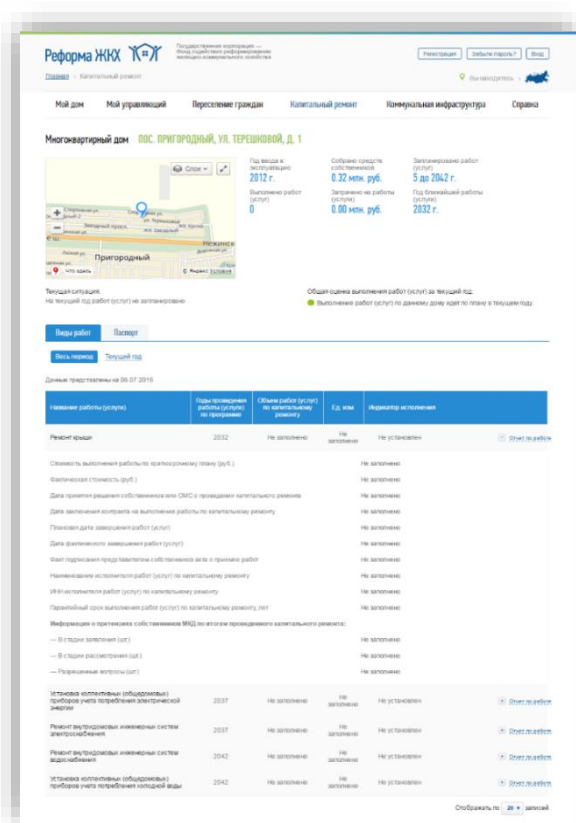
Реформа ЖКХ

Государственная корпорация — Фонд содействия реформированию жилищно-коммунального хозяйства

Регистрация | Забыли пароль? | Вход

Главная › Капитальный ремонт

Вы находитесь

Мой дом | Мой управляющий | Переселение граждан | Капитальный ремонт | Коммунальная инфраструктура | Справка

Многоквартирный дом ПОС. ПРИГОРОДНЫЙ, УЛ. ТЕРЕШКОВОЙ, Д. 1

Слои

Пригородный

Нижнекамск

Что здесь

Яндекс

Год ввода в эксплуатацию
2012 г.

Собрано средств собственников
0.32 млн. руб.

Запланировано работ (услуг)
5 до 2042 г.

Выполнено работ (услуг)
0

Затрачено на работы (услуги)
0.00 млн. руб.

Год ближайшей работы (услуги)
2032 г.

Текущая ситуация:
На текущий год работ (услуг) не запланировано

Общая оценка выполнения работ (услуг) за текущий год:
Выполнение работ (услуг) по данному дому идет по плану в текущем году

Виды работ | Паспорт

Весь период | Текущий год

Данные представлены на 06.07.2016

| Название работы (услуги) | Годы проведения работы (услуги) по программе | Объем работ (услуг) по капитальному ремонту | Ед. изм. | Индикатор исполнения | |
|---|---|---|---|---|---|
| Ремонт крыши | 2032 | Не заполнено | Не заполнено | Не установлен | Отчет по работе |
| Стоимость выполнения работы по краткосрочному плану (руб.) | | | | Не заполнено | |
| Фактическая стоимость (руб.) | | | | Не заполнено | |
| Дата принятия решения собственников или ОМС о проведении капитального ремонта | | | | Не заполнено | |
| Дата заключения контракта на выполнение работы по капитальному ремонту | | | | Не заполнено | |
| Плановая дата завершения работ (услуг) | | | | Не заполнено | |
| Дата фактического завершения работ (услуг) | | | | Не заполнено | |
| Факт подписания представителем собственников акта о приемке работ | | | | Не заполнено | |
| Наименование исполнителя работ (услуг) по капитальному ремонту | | | | Не заполнено | |
| ИНН исполнителя работ (услуг) по капитальному ремонту | | | | Не заполнено | |
| Гарантийный срок выполнения работ (услуг) по капитальному ремонту, лет | | | | Не заполнено | |
| Информация о претензиях собственников МКД по итогам проведенного капитального ремонта: | | | | | |
| — В стадии заявления (шт.) | | | | Не заполнено | |
| — В стадии рассмотрения (шт.) | | | | Не заполнено | |
| — Разрешенные вопросы (шт.) | | | | Не заполнено | |
| Установка коллективных (общедомовых) приборов учета потребления электрической энергии | 2037 | Не заполнено | Не заполнено | Не установлен | Отчет по работе |
| Ремонт внутридомовых инженерных систем электроснабжения | 2037 | Не заполнено | Не заполнено | Не установлен | Отчет по работе |
| Ремонт внутридомовых инженерных систем водоснабжения | 2042 | Не заполнено | Не заполнено | Не установлен | Отчет по работе |
| Установка коллективных (общедомовых) приборов учета потребления холодной воды | 2042 | Не заполнено | Не заполнено | Не установлен | Отчет по работе |

Отображать по 20 записей